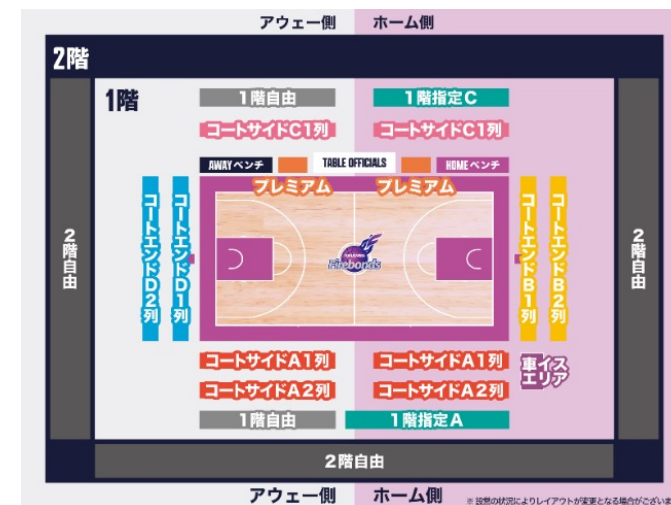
アウェー側　ホーム側

2階

1階

1階自由　1階指定C

コートサイドC1列　コートサイドC1列

AWAYベンチ　TABLE OFFICIALS　HOMEベンチ

プレミアム　プレミアム

2階自由

コートエンドD2列　コートエンドD1列

Firebonds

コートエンドB1列　コートエンドB2列

2階自由

コートサイドA1列　コートサイドA1列

車イスエリア

コートサイドA2列　コートサイドA2列

1階自由　1階指定A

2階自由

アウェー側　ホーム側

※ 設営の状況によりレイアウトが変更となる場合がございま